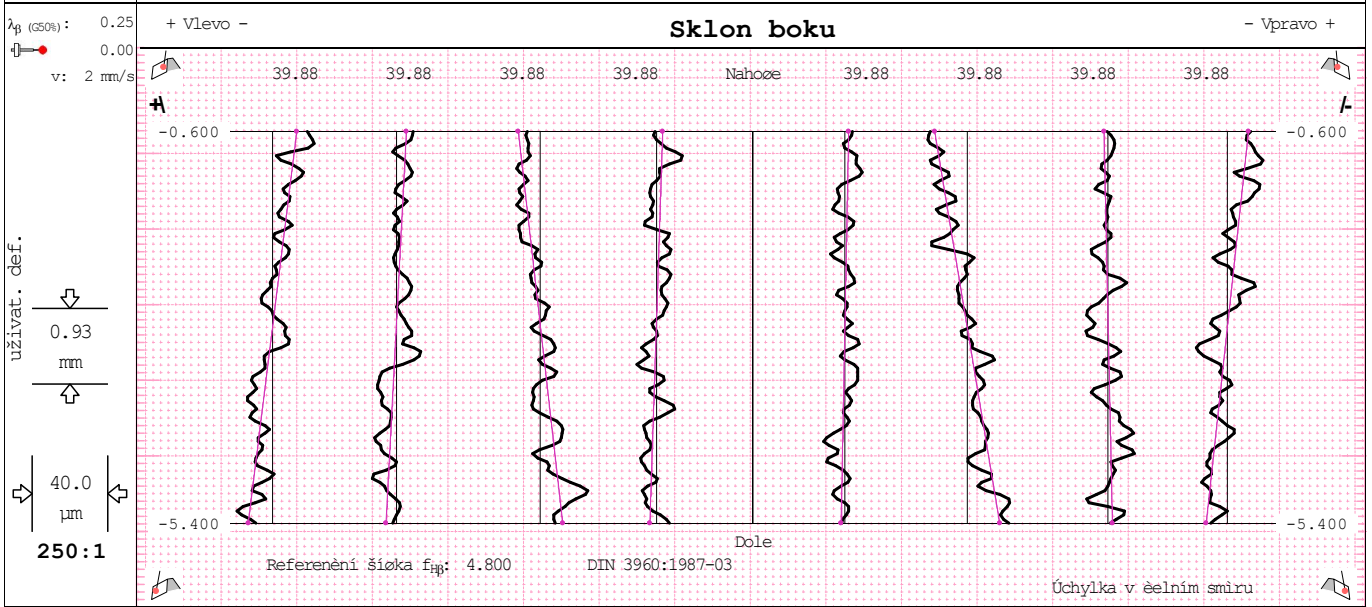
$\lambda_\beta$ (G50%): 0.25
0.00
v: 2 mm/s

+ Vlevo −

Sklon boku

− Vpravo +

39.88 39.88 39.88 39.88 Nahoøe 39.88 39.88 39.88 39.88

-0.600 -0.600

uživat. def.

0.93
mm

40.0
µm

250:1

-5.400 -5.400

Dole

Referenèní šíøka $f_{H\beta}$: 4.800 DIN 3960:1987-03

Úchylka v èelním smìru